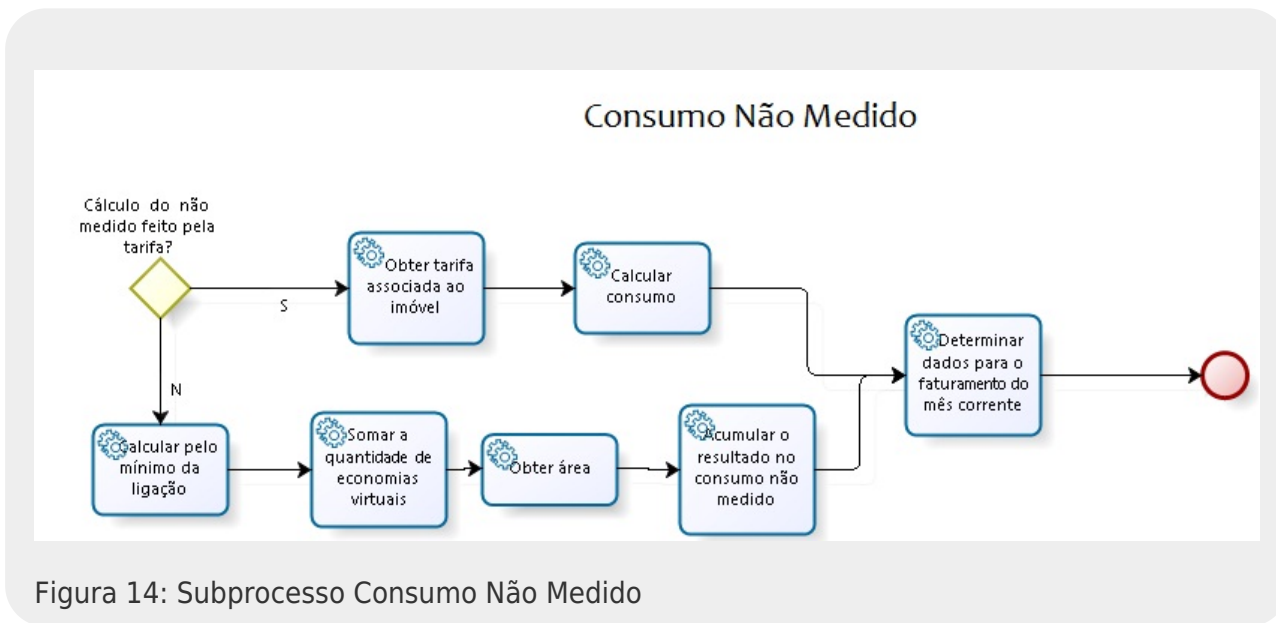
Consumo Não Medido

Cálculo do não medido feito pela tarifa?

S

N

Obter tarifa associada ao imóvel

Calcular consumo

Determinar dados para o faturamento do mês corrente

Calcular pelo mínimo da ligação

Somar a quantidade de economias virtuais

Obter área

Acumular o resultado no consumo não medido

Figura 14: Subprocesso Consumo Não Medido